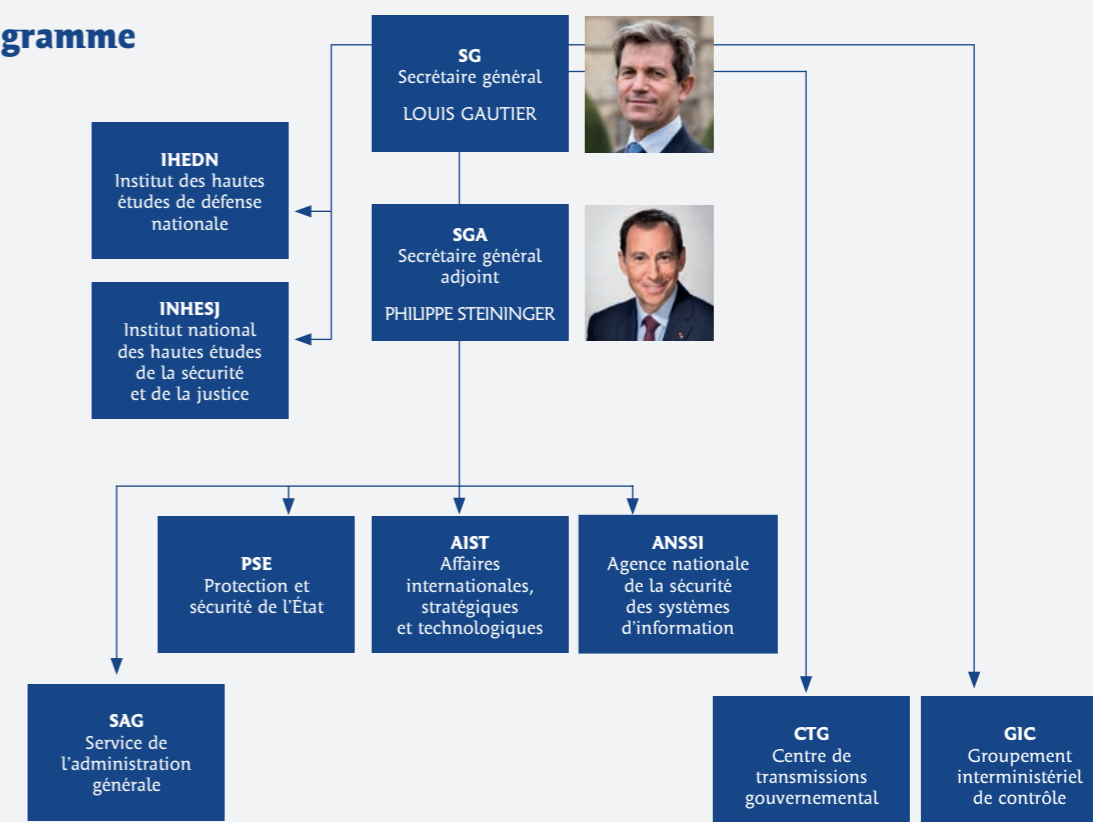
gramme

SG
Secrétaire général
LOUIS GAUTIER

IHEDN
Institut des hautes études de défense nationale

SGA
Secrétaire général adjoint
PHILIPPE STEININGER

INHESJ
Institut national des hautes études de la sécurité et de la justice

PSE
Protection et sécurité de l'État

AIST
Affaires internationales, stratégiques et technologiques

ANSSI
Agence nationale de la sécurité des systèmes d'information

SAG
Service de l'administration générale

CTG
Centre de transmissions gouvernemental

GIC
Groupement interministériel de contrôle